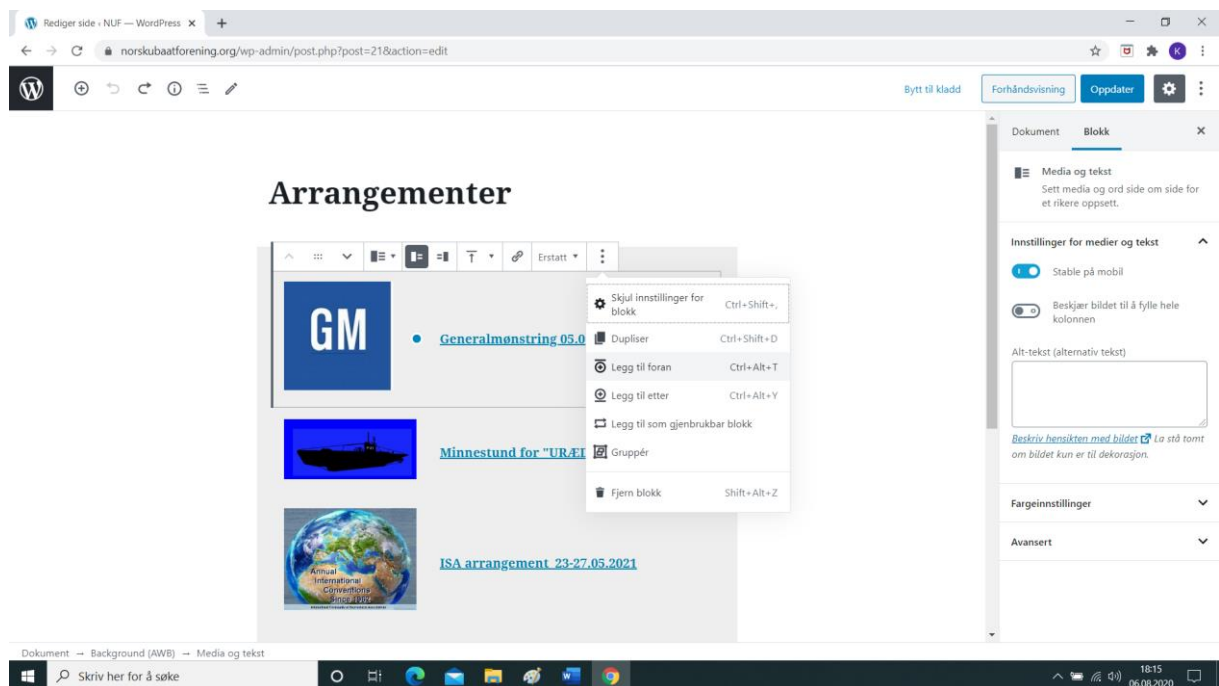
Rediger side ‹ NUF — WordPress ×

norskubaatforening.org/wp-admin/post.php?post=21&action=edit

K

Bytt til kladd

Forhåndsvisning

Oppdater

Arrangementer

Erstatt

GM

Generalmønstring 05.0

Minnestund for "URÆD

Annual International Conventions Since 1962

ISA arrangement 23-27.05.2021

Skjul innstillinger for blokk Ctrl+Shift+,

Dupliser Ctrl+Shift+D

Legg til foran Ctrl+Alt+T

Legg til etter Ctrl+Alt+Y

Legg til som gjenbrukbar blokk

Gruppér

Fjern blokk Shift+Alt+Z

Dokument Blokk ×

Media og tekst

Sett media og ord side om side for et rikere oppsett.

Innstillinger for medier og tekst

Stable på mobil

Beskjær bildet til å fylle hele kolonnen

Alt-tekst (alternativ tekst)

Beskriv hensikten med bildet La stå tomt om bildet kun er til dekorasjon.

Fargeinnstillinger

Avansert

Dokument → Background (AWB) → Media og tekst

Skriv her for å søke

18:15
06.08.2020